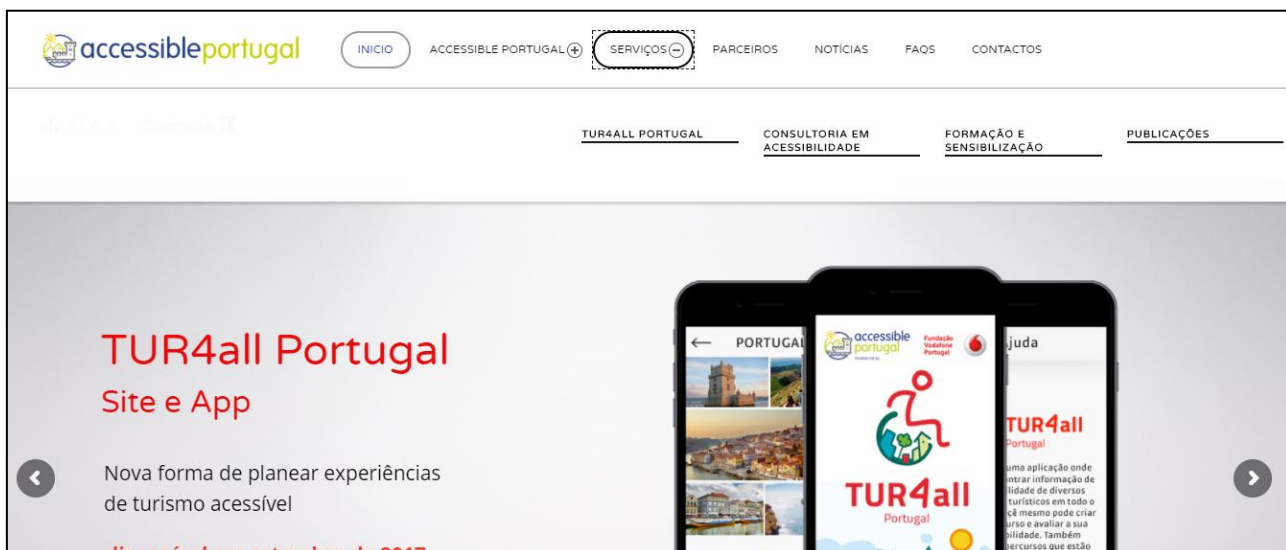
accessibleportugal

INICIO ACCESSIBLE PORTUGAL SERVIÇOS PARCEIROS NOTÍCIAS FAQS CONTACTOS

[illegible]

TUR4ALL PORTUGAL CONSULTORIA EM ACESSIBILIDADE FORMAÇÃO E SENSIBILIZAÇÃO PUBLICAÇÕES

TUR4all Portugal
Site e App

Nova forma de planear experiências de turismo acessível

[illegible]

PORTUGAL

accessible portugal
Fundação Vodafone Portugal

TUR4all
Portugal

Ajuda

TUR4all
Portugal

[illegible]uma aplicação onde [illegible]ntrar informação de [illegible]lidade de diversos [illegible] turísticos em todo o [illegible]cê mesmo pode criar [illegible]urso e avaliar a sua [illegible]bilidade. Também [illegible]percursos que estão